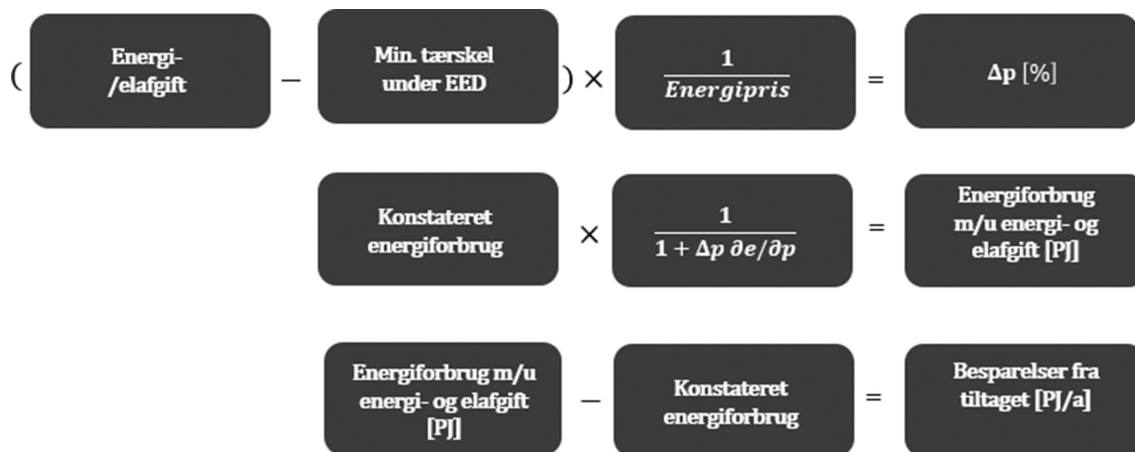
( Energi-/elafgift − Min. tærskel under EED ) × $\frac{1}{Energipris}$ = Δp [%]

Konstateret energiforbrug × $\frac{1}{1 + \Delta p \, \partial e / \partial p}$ = Energiforbrug m/u energi- og elafgift [PJ]

Energiforbrug m/u energi- og elafgift [PJ] − Konstateret energiforbrug = Besparelser fra tiltaget [PJ/a]